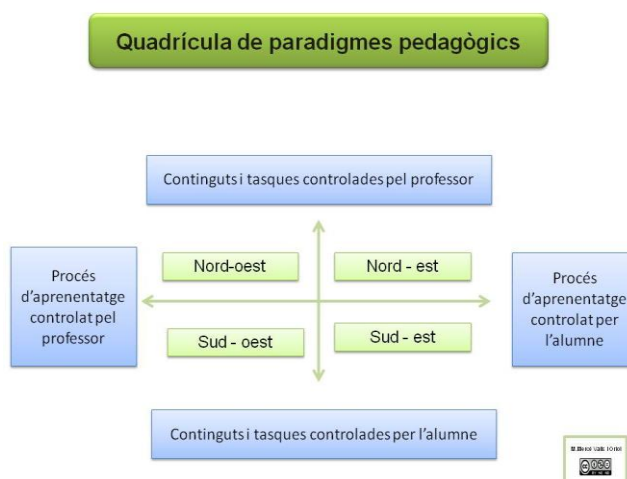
Quadrícula de paradigmes pedagògics

Continguts i tasques controlades pel professor

Procés d'aprenentatge controlat pel professor

Nord-oest

Nord - est

Procés d'aprenentatge controlat per l'alumne

Sud - oest

Sud - est

Continguts i tasques controlades per l'alumne

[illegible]